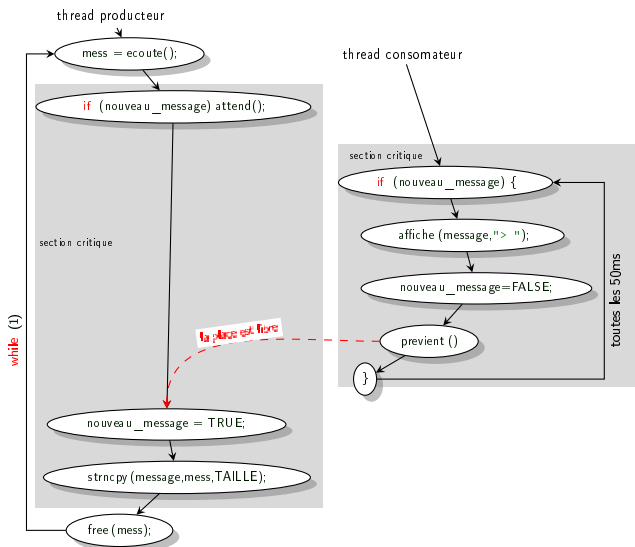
thread producteur

mess = ecoute();

if (nouveau_message) attend();

section critique

while (1)

la place est libre

nouveau_message = TRUE;

strncpy (message,mess,TAILLE);

free (mess);

thread consomateur

section critique

if (nouveau_message) {

affiche (message,"> ");

nouveau_message=FALSE;

previent ()

}

toutes les 50ms